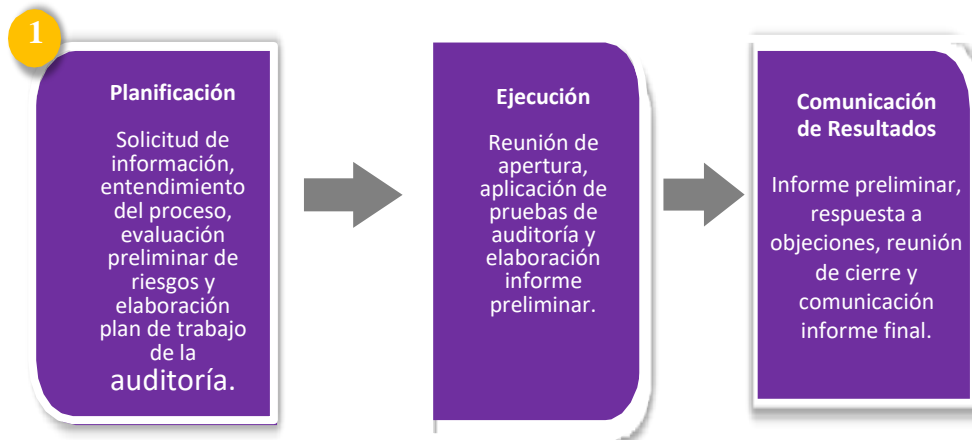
1

Planificación

Solicitud de información, entendimiento del proceso, evaluación preliminar de riesgos y elaboración plan de trabajo de la auditoría.

Ejecución

Reunión de apertura, aplicación de pruebas de auditoría y elaboración informe preliminar.

Comunicación de Resultados

Informe preliminar, respuesta a objeciones, reunión de cierre y comunicación informe final.